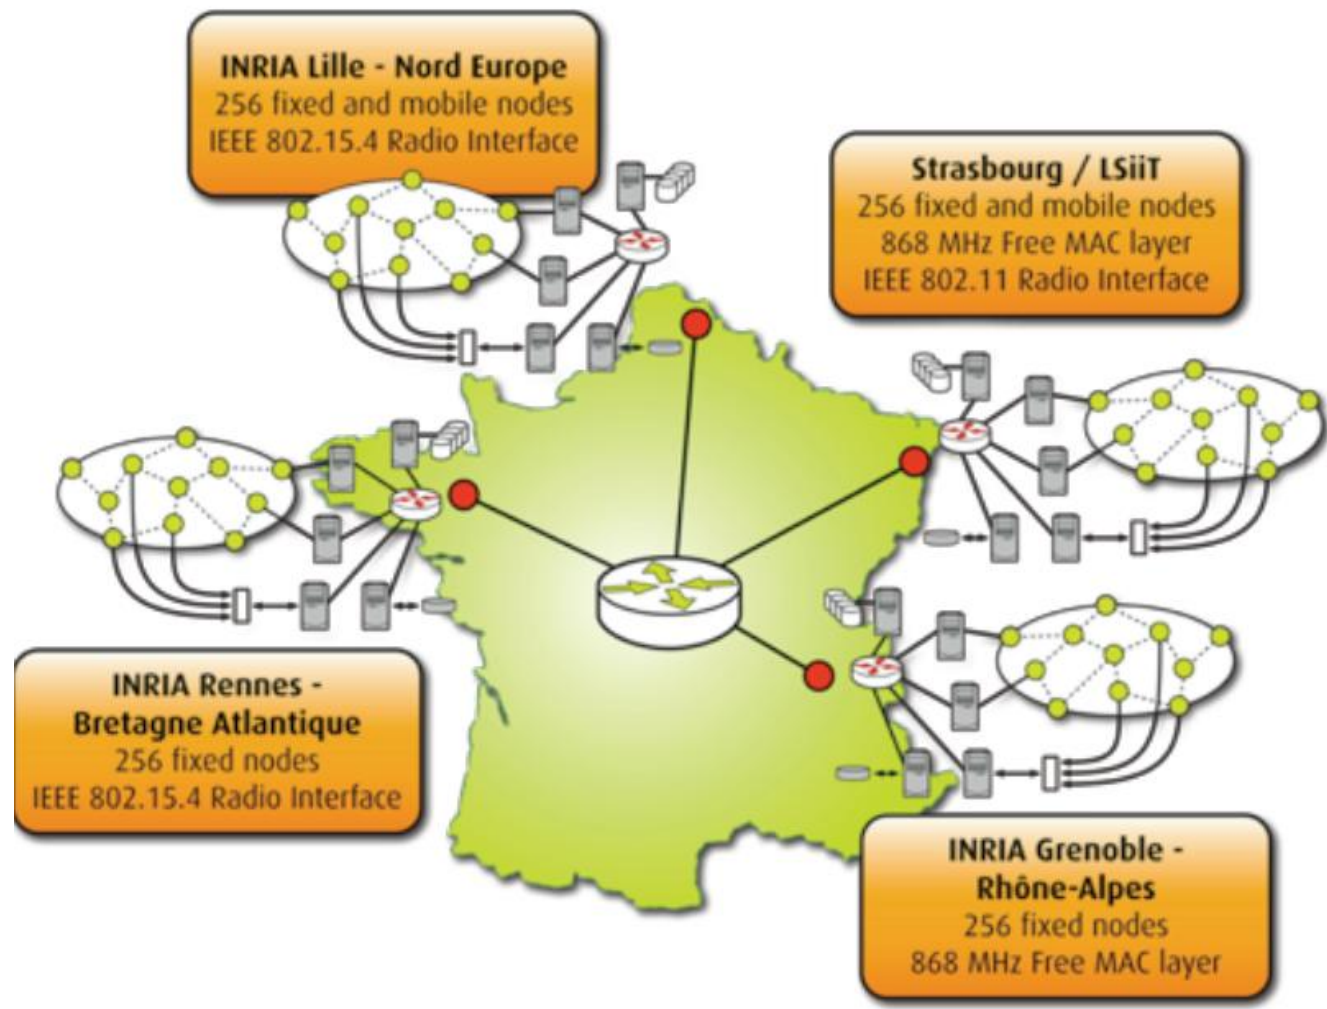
INRIA Lille - Nord Europe
256 fixed and mobile nodes
IEEE 802.15.4 Radio Interface

Strasbourg / LSiiT
256 fixed and mobile nodes
868 MHz Free MAC layer
IEEE 802.11 Radio Interface

INRIA Rennes - Bretagne Atlantique
256 fixed nodes
IEEE 802.15.4 Radio Interface

INRIA Grenoble - Rhône-Alpes
256 fixed nodes
868 MHz Free MAC layer